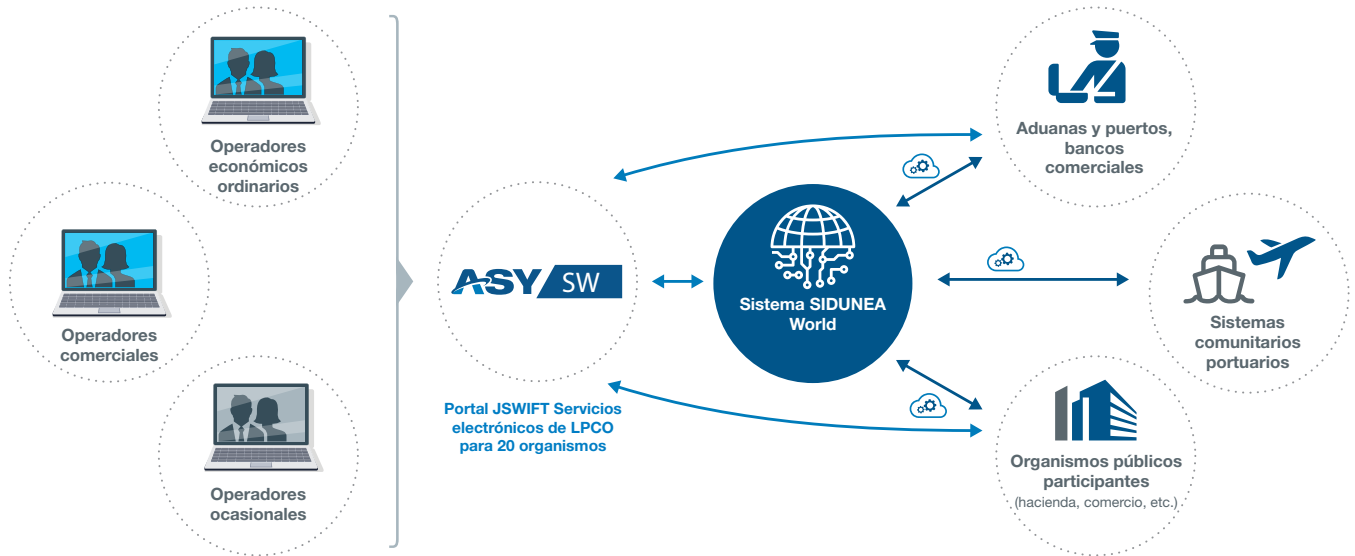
Operadores económicos ordinarios

Operadores comerciales

Operadores ocasionales

ASY SW

Portal JSWIFT Servicios electrónicos de LPCO para 20 organismos

Sistema SIDUNEA World

Aduanas y puertos, bancos comerciales

Sistemas comunitarios portuarios

Organismos públicos participantes
(hacienda, comercio, etc.)